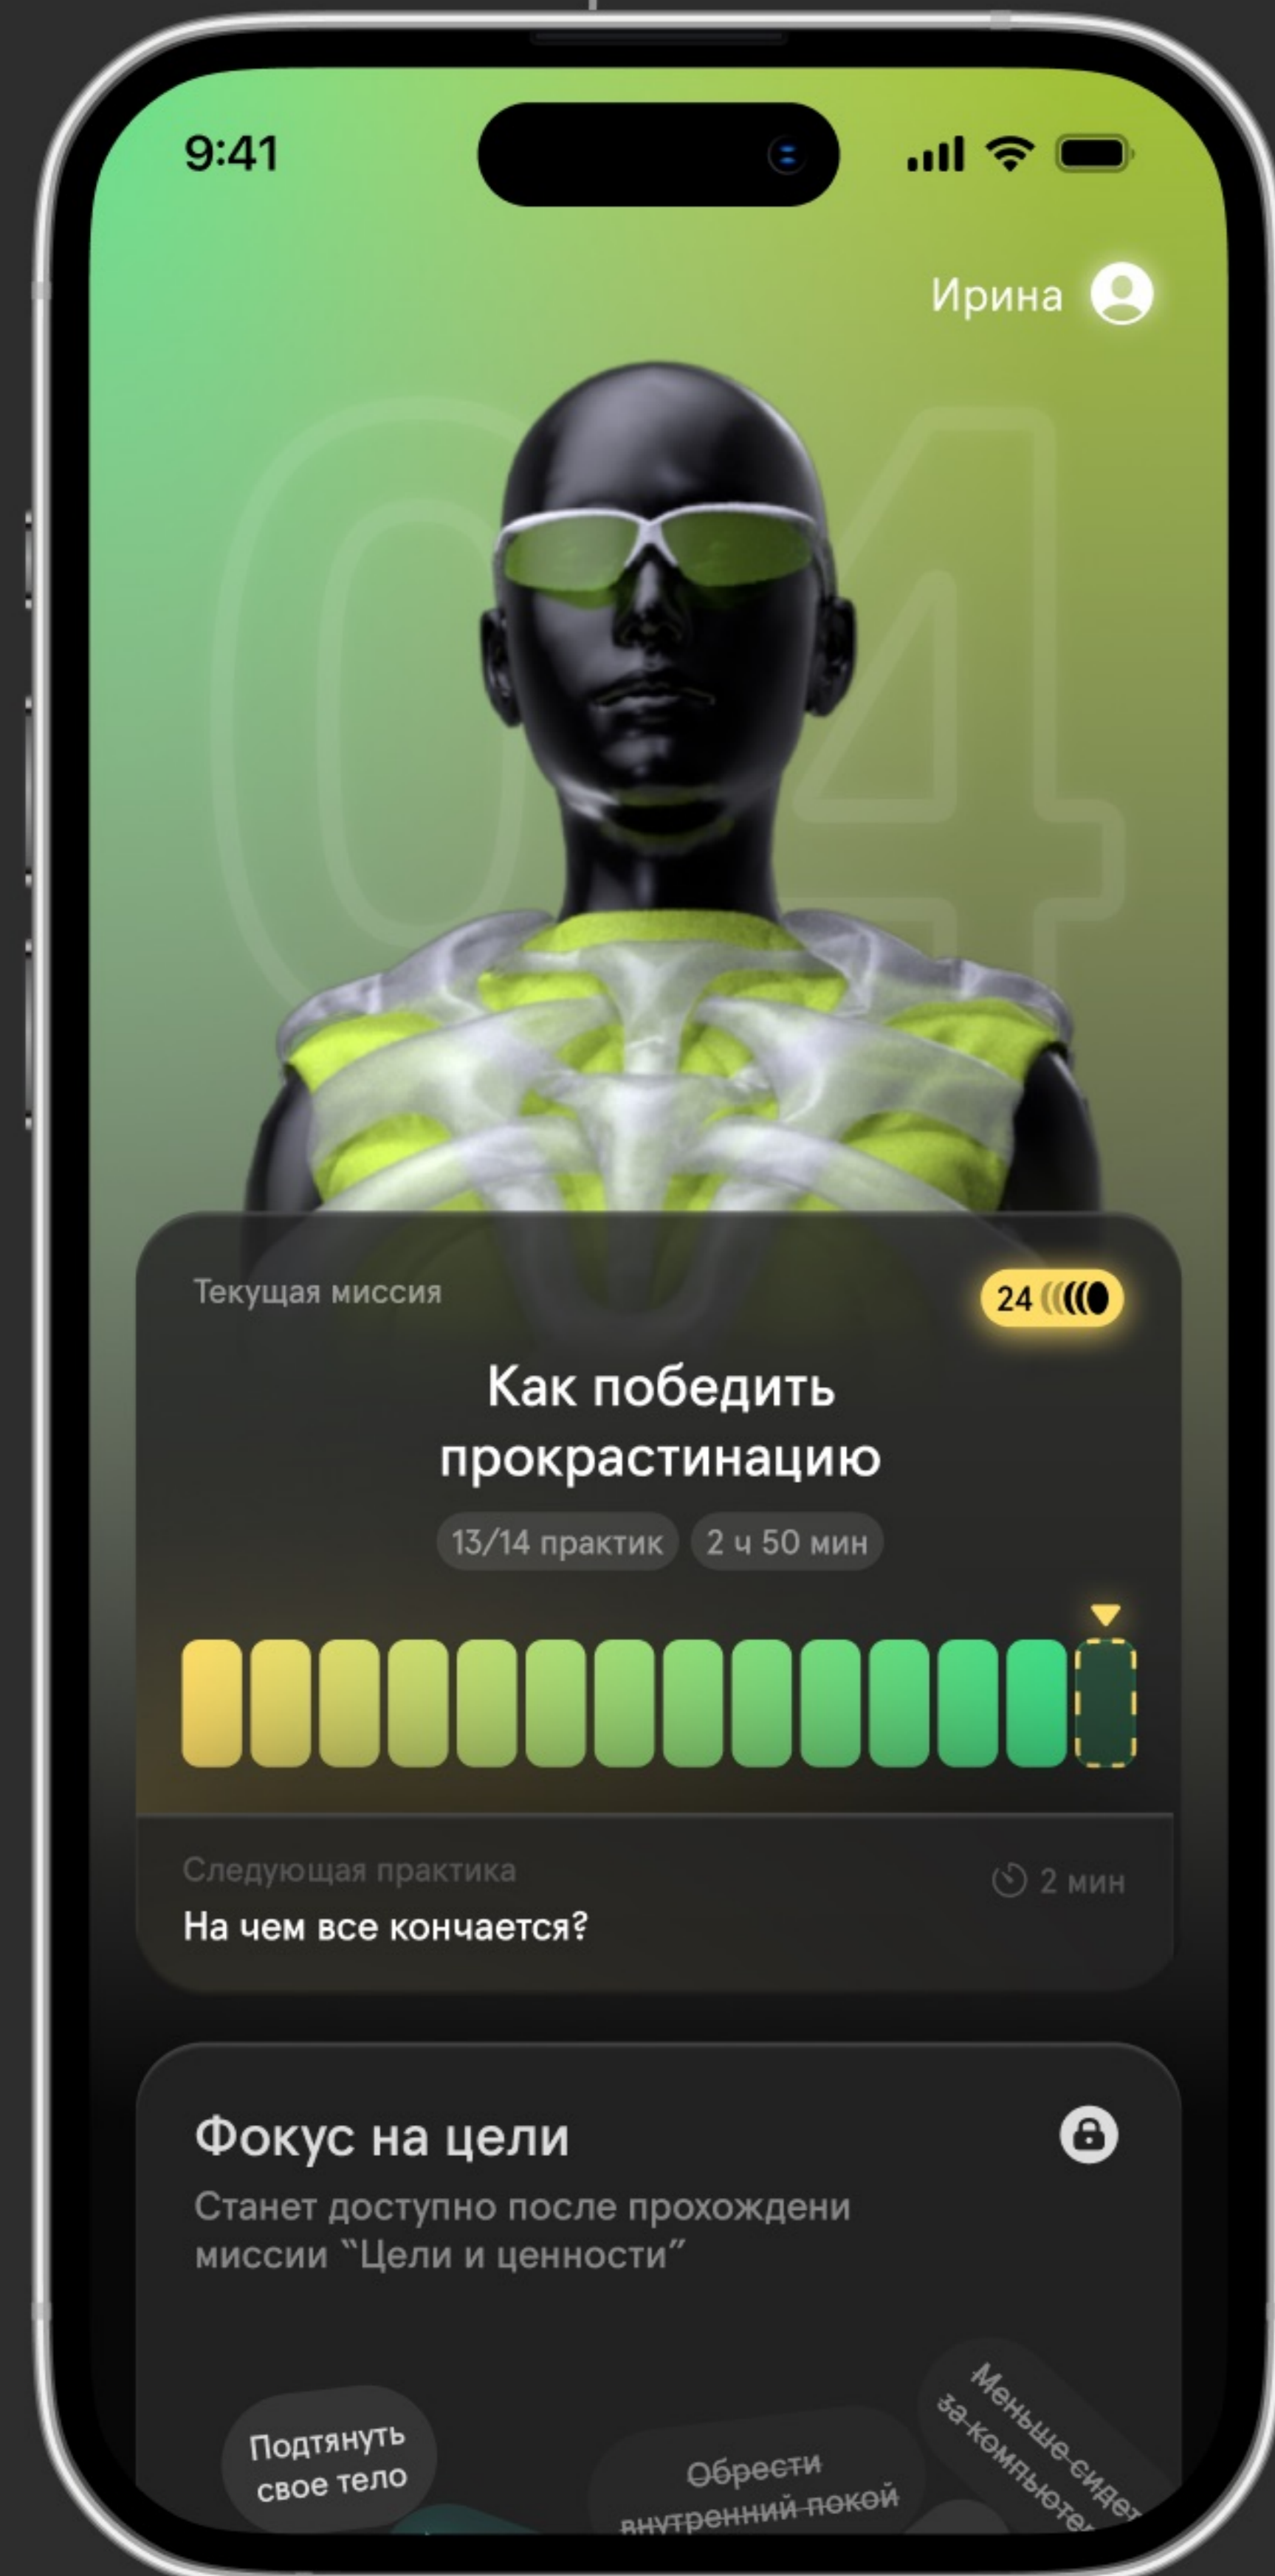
9:41

Ирина

04

Текущая миссия

24

Как победить прокрастинацию

13/14 практик 2 ч 50 мин

Следующая практика

2 мин

На чем все кончается?

Фокус на цели

Станет доступно после прохождени миссии “Цели и ценности”

Подтянуть свое тело

Обрести внутренний покой

Меньше сидет за компьюте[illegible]